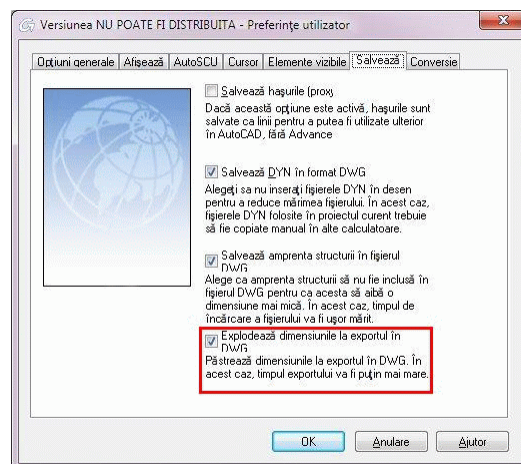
Versiunea NU POATE FI DISTRIBUITA - Preferinţe utilizator

Opţiuni generale | Afişează | AutoSCU | Cursor | Elemente vizibile | Salvează | Conversie

Salvează haşurile (proxi)
Dacă această opţiune este activă, haşurile sunt salvate ca linii pentru a putea fi utilizate ulterior în AutoCAD, fără Advance

Salvează DYN în format DWG
Alegeţi sa nu inseraţi fişierele DYN în desen pentru a reduce mărimea fişierului. În acest caz, fişierele DYN folosite în proiectul curent trebuie să fie copiate manual în alte calculatoare.

Salvează amprenta structurii în fişierul DWG
Alege ca amprenta structurii să nu fie inclusă în fişierul DWG pentru ca acesta să aibă o dimensiune mai mică. În acest caz, timpul de încărcare a fişierului va fi uşor mărit.

Explodează dimensiunile la exportul în DWG
Păstrează dimensiunile la exportul în DWG. În acest caz, timpul exportului va fi puţin mai mare.

OK | Anulare | Ajutor